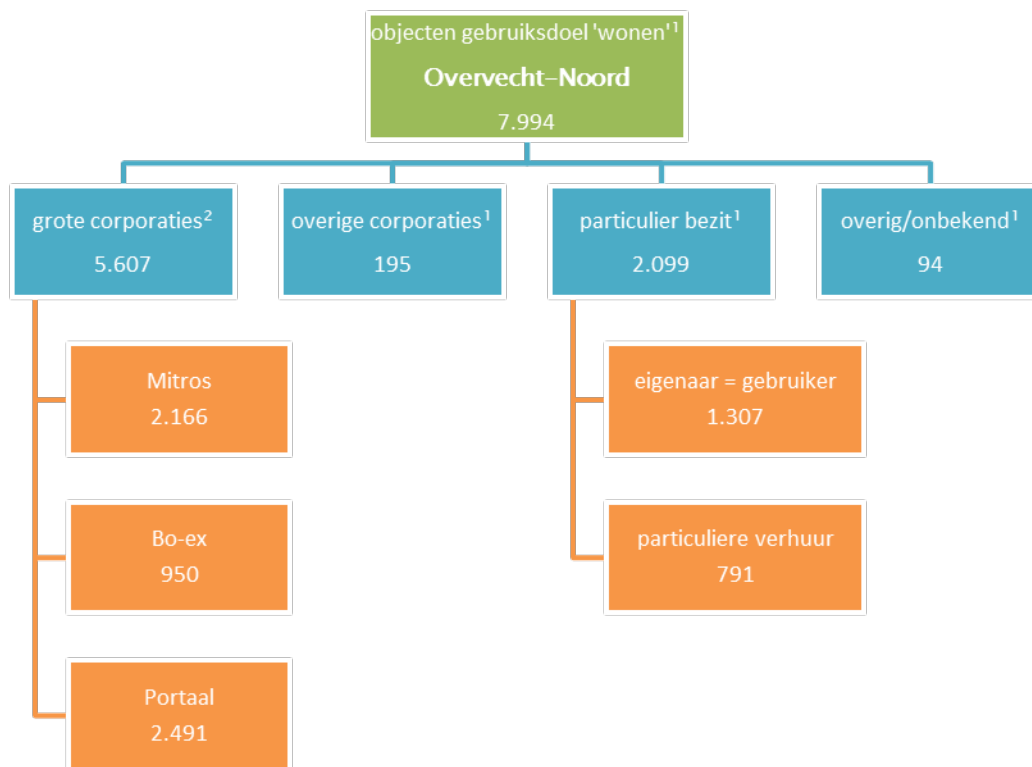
objecten gebruiksdoel 'wonen'$^1$

Overvecht-Noord

7.994

grote corporaties$^2$
5.607

overige corporaties$^1$
195

particulier bezit$^1$
2.099

overig/onbekend$^1$
94

Mitros
2.166

Bo-ex
950

Portaal
2.491

eigenaar = gebruiker
1.307

particuliere verhuur
791